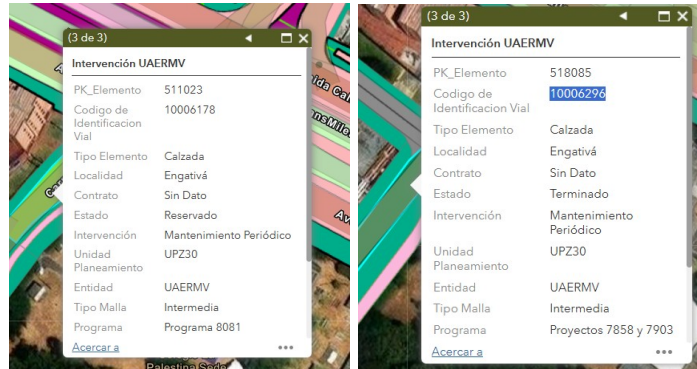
(3 de 3)

Intervención UAERMV

| PK_Elemento | 511023 |
|---|---|
| Codigo de Identificacion Vial | 10006178 |
| Tipo Elemento | Calzada |
| Localidad | Engativá |
| Contrato | Sin Dato |
| Estado | Reservado |
| Intervención | Mantenimiento Periódico |
| Unidad Planeamiento | UPZ30 |
| Entidad | UAERMV |
| Tipo Malla | Intermedia |
| Programa | Programa 8081 |

Acercar a

•••

(3 de 3)

Intervención UAERMV

| PK_Elemento | 518085 |
|---|---|
| Codigo de Identificacion Vial | 10006296 |
| Tipo Elemento | Calzada |
| Localidad | Engativá |
| Contrato | Sin Dato |
| Estado | Terminado |
| Intervención | Mantenimiento Periódico |
| Unidad Planeamiento | UPZ30 |
| Entidad | UAERMV |
| Tipo Malla | Intermedia |
| Programa | Proyectos 7858 y 7903 |

Acercar a

•••